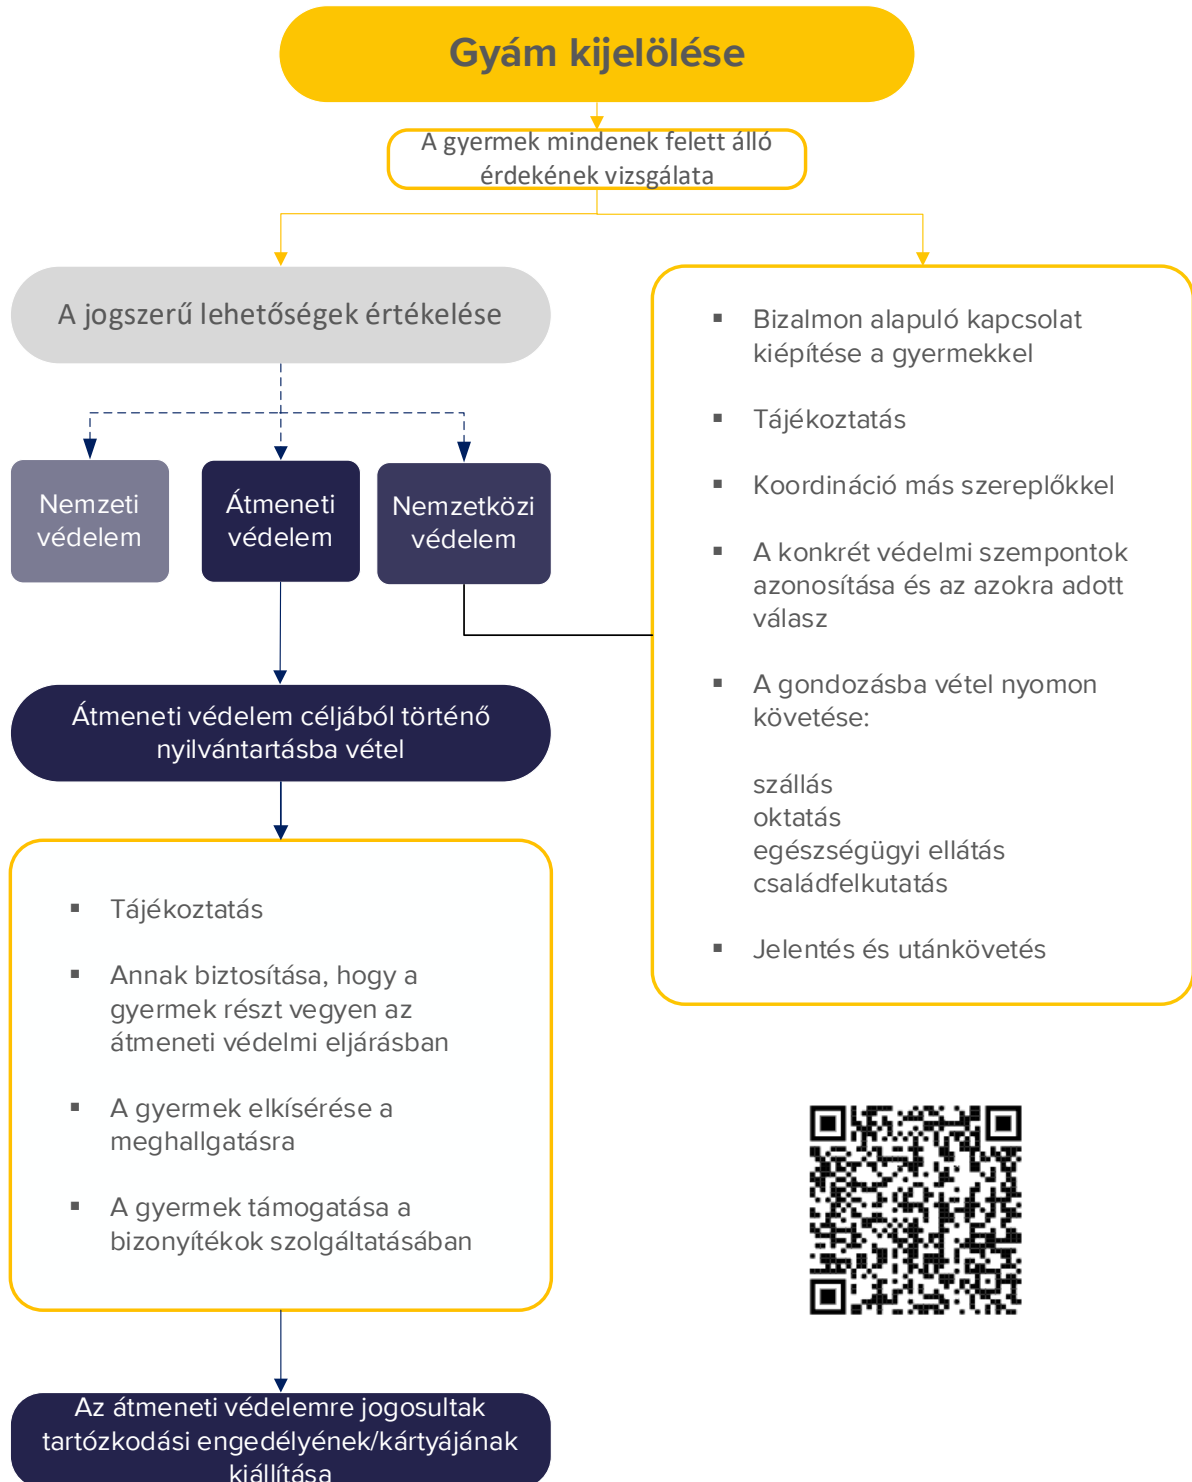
Gyám kijelölése

A gyermek mindenek felett álló érdekének vizsgálata

A jogszerű lehetőségek értékelése

Nemzeti védelem

Átmeneti védelem

Nemzetközi védelem

Átmeneti védelem céljából történő nyilvántartásba vétel

- Tájékoztatás
- Annak biztosítása, hogy a gyermek részt vegyen az átmeneti védelmi eljárásban
- A gyermek elkísérése a meghallgatásra
- A gyermek támogatása a bizonyítékok szolgáltatásában

Az átmeneti védelemre jogosultak tartózkodási engedélyének/kártyájának kiállítása

- Bizalmon alapuló kapcsolat kiépítése a gyermekkel
- Tájékoztatás
- Koordináció más szereplőkkel
- A konkrét védelmi szempontok azonosítása és az azokra adott válasz
- A gondozásba vétel nyomon követése:

szállás
oktatás
egészségügyi ellátás
családfelkutatás

- Jelentés és utánkövetés